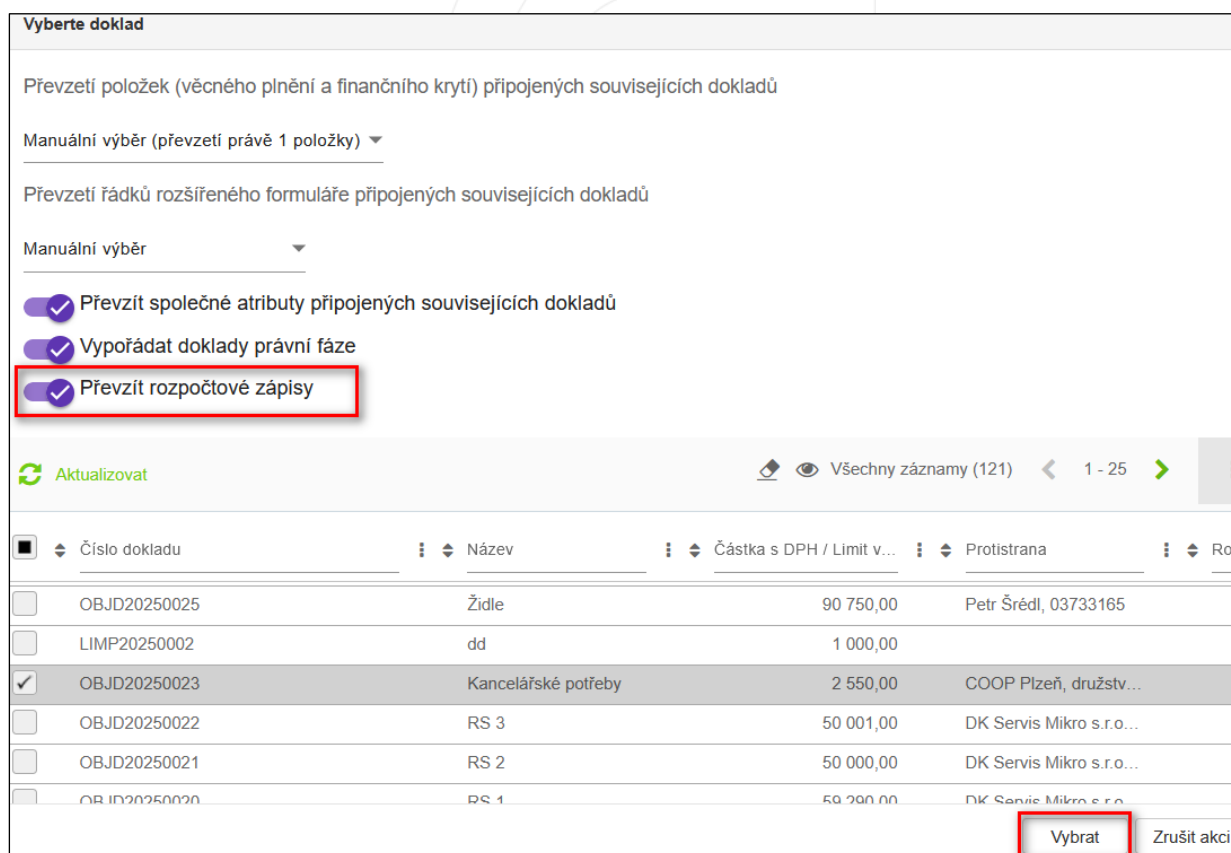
Vyberte doklad

Převzetí položek (věcného plnění a finančního krytí) připojených souvisejících dokladů

Manuální výběr (převzetí právě 1 položky)

Převzetí řádků rozšířeného formuláře připojených souvisejících dokladů

Manuální výběr

Převzít společné atributy připojených souvisejících dokladů

Vypořádat doklady právní fáze

Převzít rozpočtové zápisy

Aktualizovat

Všechny záznamy (121) 1 - 25

| | Číslo dokladu | Název | Částka s DPH / Limit v... | Protistrana | Ro |
|---|---|---|---|---|---|
| | OBJD20250025 | Židle | 90 750,00 | Petr Šrédl, 03733165 | |
| | LIMP20250002 | dd | 1 000,00 | | |
| ✓ | OBJD20250023 | Kancelářské potřeby | 2 550,00 | COOP Plzeň, družstv... | |
| | OBJD20250022 | RS 3 | 50 001,00 | DK Servis Mikro s.r.o... | |
| | OBJD20250021 | RS 2 | 50 000,00 | DK Servis Mikro s.r.o... | |
| | OBJD20250020 | RS 1 | 59 290,00 | DK Servis Mikro s.r.o. | |

Vybrat Zrušit akci